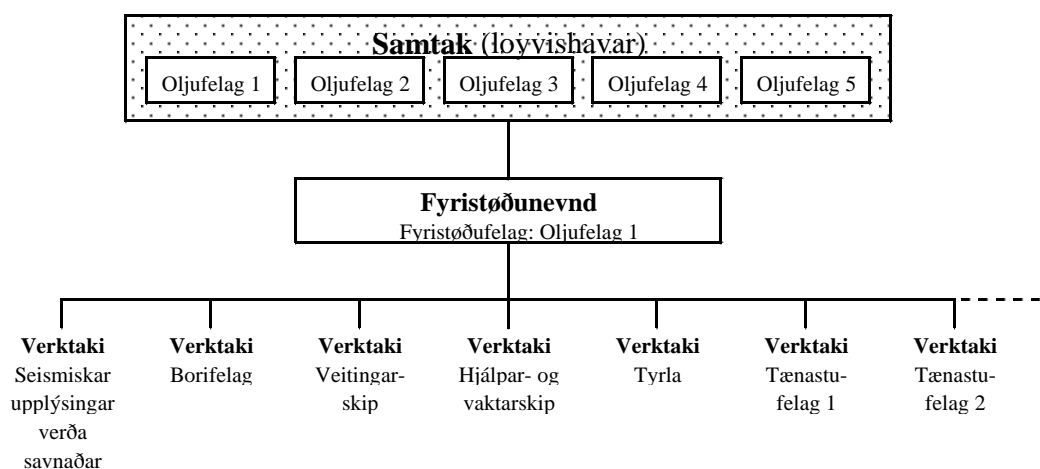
**Samtak** (loyvishavar)

Oljufelag 1

Oljufelag 2

Oljufelag 3

Oljufelag 4

Oljufelag 5

**Fyristøðunevnd**
Fyristøðufelag: Oljufelag 1

**Verktaki**
Seismiskar upplýsingar verða savnaðar

**Verktaki**
Borifelag

**Verktaki**
Veitingarskip

**Verktaki**
Hjálpar- og vaktarskip

**Verktaki**
Tyrla

**Verktaki**
Tænastufelag 1

**Verktaki**
Tænastufelag 2